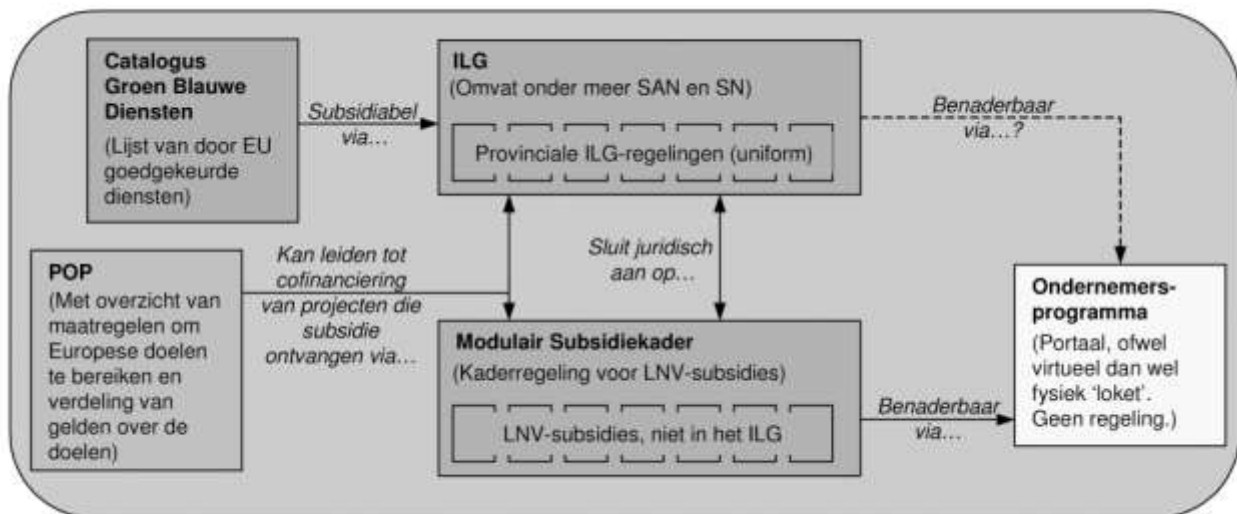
Catalogus Groen Blauwe Diensten

(Lijst van door EU goedgekeurde diensten)

Subsidiabel via…

ILG
(Omvat onder meer SAN en SN)

Provinciale ILG-regelingen (uniform)

Benaderbaar via…?

POP
(Met overzicht van maatregelen om Europese doelen te bereiken en verdeling van gelden over de doelen)

Kan leiden tot cofinanciering van projecten die subsidie ontvangen via…

Sluit juridisch aan op…

Modulair Subsidiekader
(Kaderregeling voor LNV-subsidies)

LNV-subsidies, niet in het ILG

Benaderbaar via…

Ondernemersprogramma
(Portaal, ofwel virtueel dan wel fysiek 'loket'. Geen regeling.)